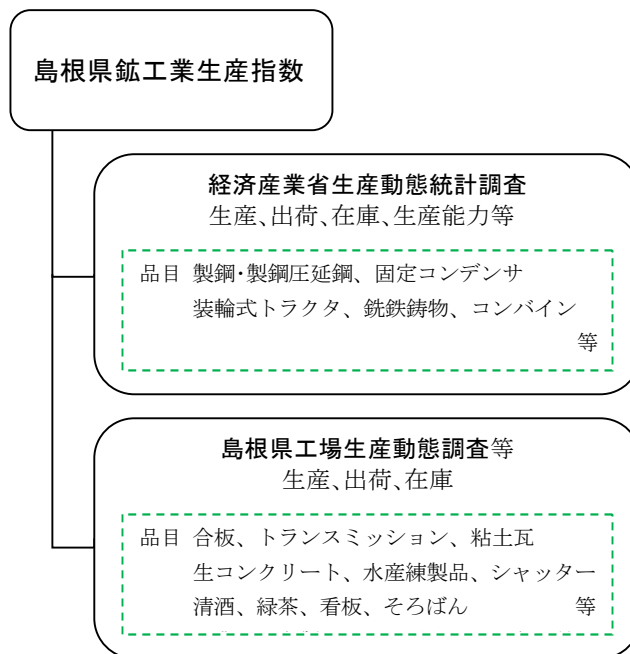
島根県鉱工業生産指数

経済産業省生産動態統計調査
生産、出荷、在庫、生産能力等

品目 製鋼･製鋼圧延鋼、固定コンデンサ
装輪式トラクタ、銑鉄鋳物、コンバイン
等

島根県工場生産動態調査等
生産、出荷、在庫

品目 合板、トランスミッション、粘土瓦
生コンクリート、水産練製品、シャッター
清酒、緑茶、看板、そろばん 等